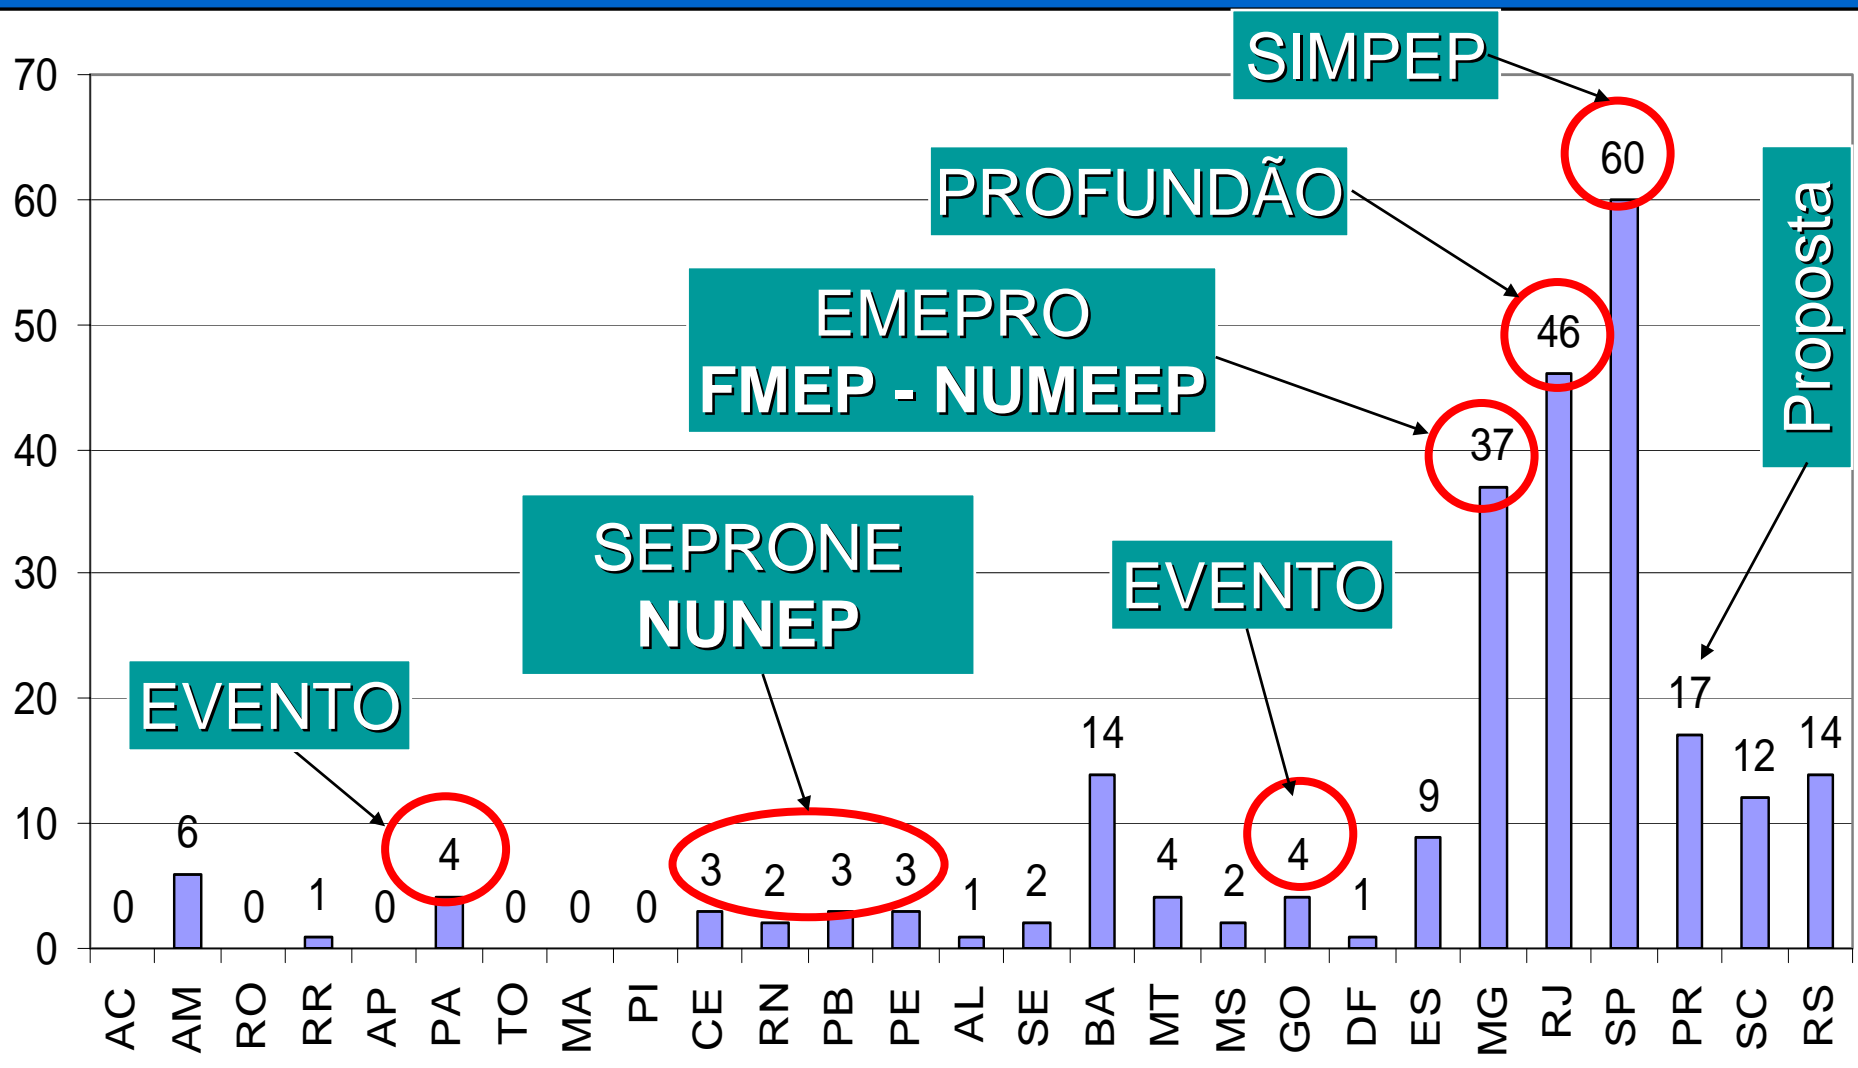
70
60
50
40
30
20
10
0

SIMPEP
PROFUNDÃO
EMEPRO
FMEP - NUMEEP
Proposta
SEPRONE
NUNEP
EVENTO
EVENTO

0 6 0 1 0 4 0 0 0 3 2 3 3 1 2 14 4 2 4 1 9 37 46 60 17 12 14

AC AM RO RR AP PA TO MA PI CE RN PB PE AL SE BA MT MS GO DF ES MG RJ SP PR SC RS